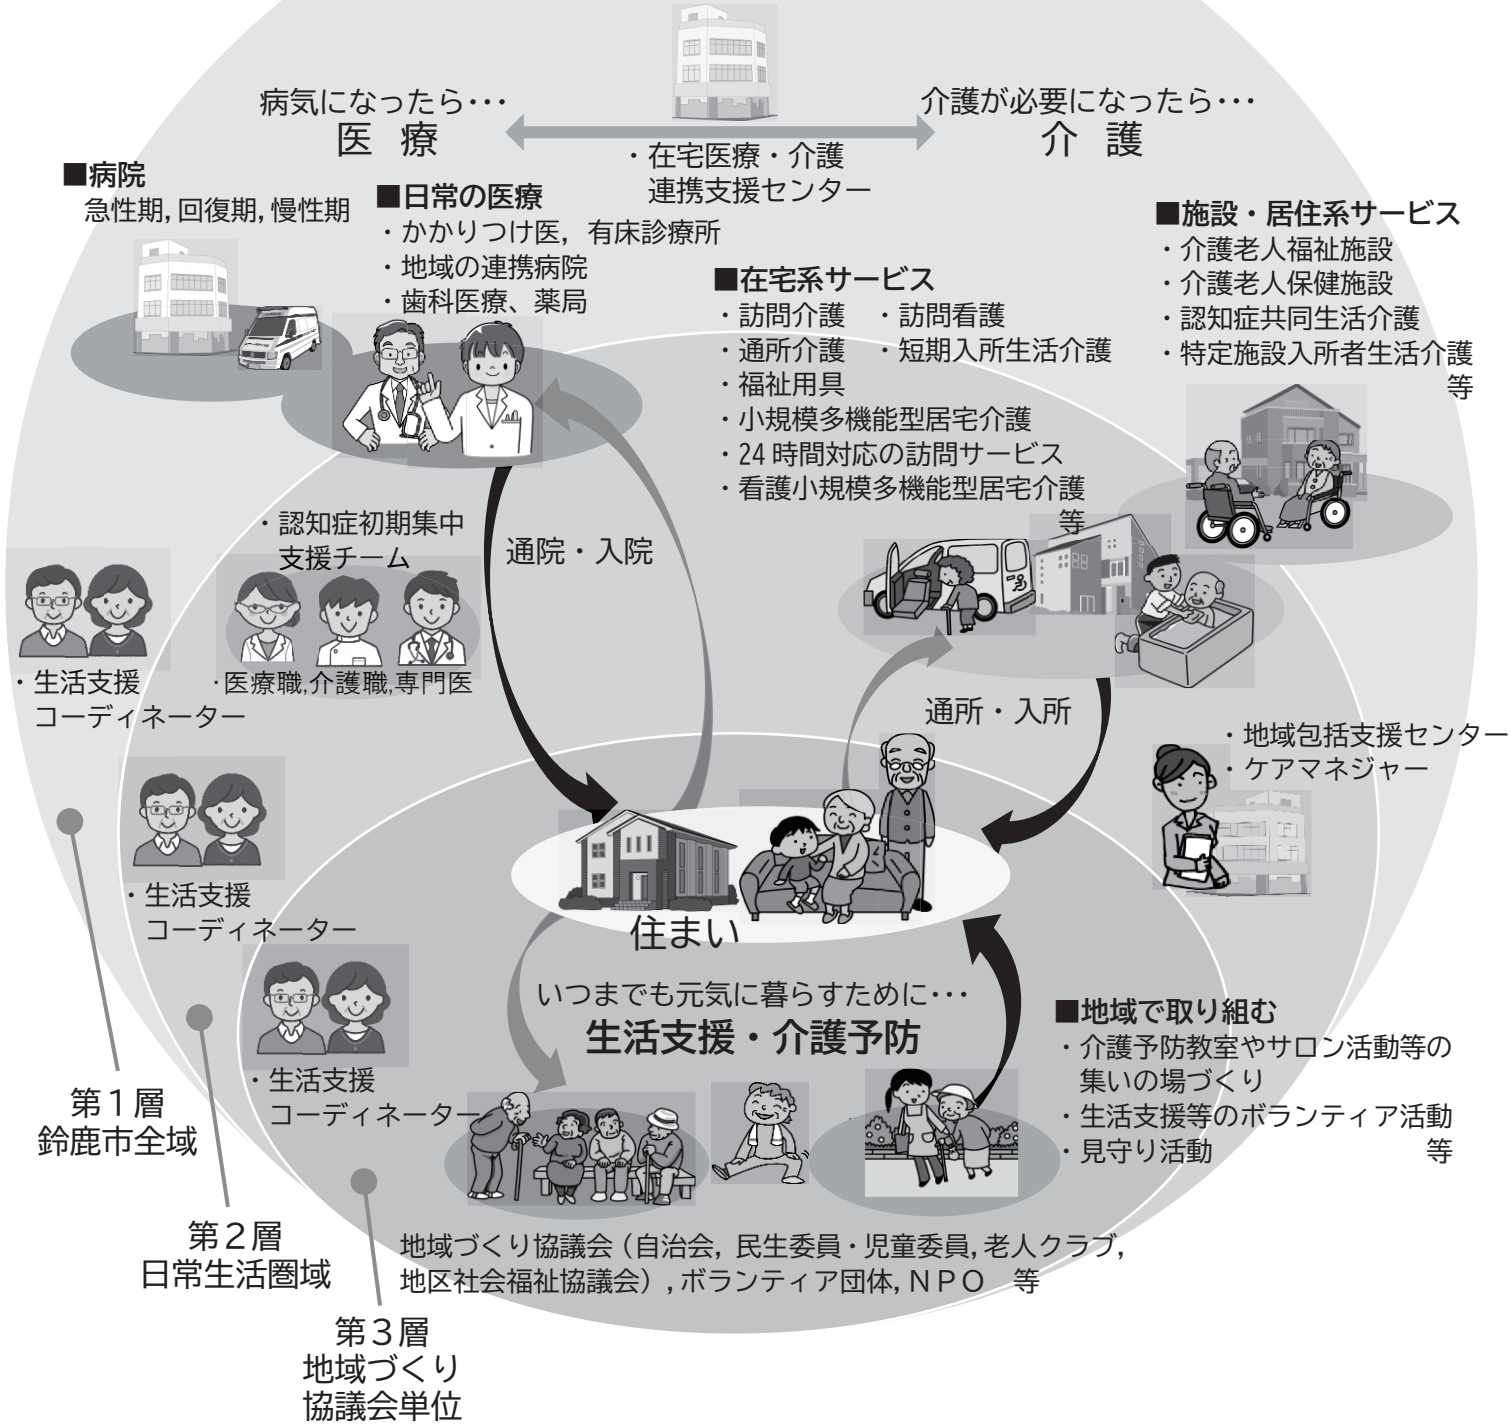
病気になったら･･･
医　療

介護が必要になったら･･･
介　護

・在宅医療・介護連携支援センター

■病院
急性期, 回復期, 慢性期

■日常の医療
・かかりつけ医，有床診療所
・地域の連携病院
・歯科医療、薬局

■施設・居住系サービス
・介護老人福祉施設
・介護老人保健施設
・認知症共同生活介護
・特定施設入所者生活介護
等

■在宅系サービス
・訪問介護　・訪問看護
・通所介護　・短期入所生活介護
・福祉用具
・小規模多機能型居宅介護
・24 時間対応の訪問サービス
・看護小規模多機能型居宅介護
等

・認知症初期集中支援チーム
・医療職,介護職,専門医

通院・入院

通所・入所

・生活支援コーディネーター

・生活支援コーディネーター

・生活支援コーディネーター

・地域包括支援センター
・ケアマネジャー

住まい

いつまでも元気に暮らすために･･･
生活支援・介護予防

■地域で取り組む
・介護予防教室やサロン活動等の集いの場づくり
・生活支援等のボランティア活動
・見守り活動
等

第１層
鈴鹿市全域

第２層
日常生活圏域

第３層
地域づくり協議会単位

地域づくり協議会（自治会，民生委員・児童委員，老人クラブ，地区社会福祉協議会），ボランティア団体，ＮＰＯ　等